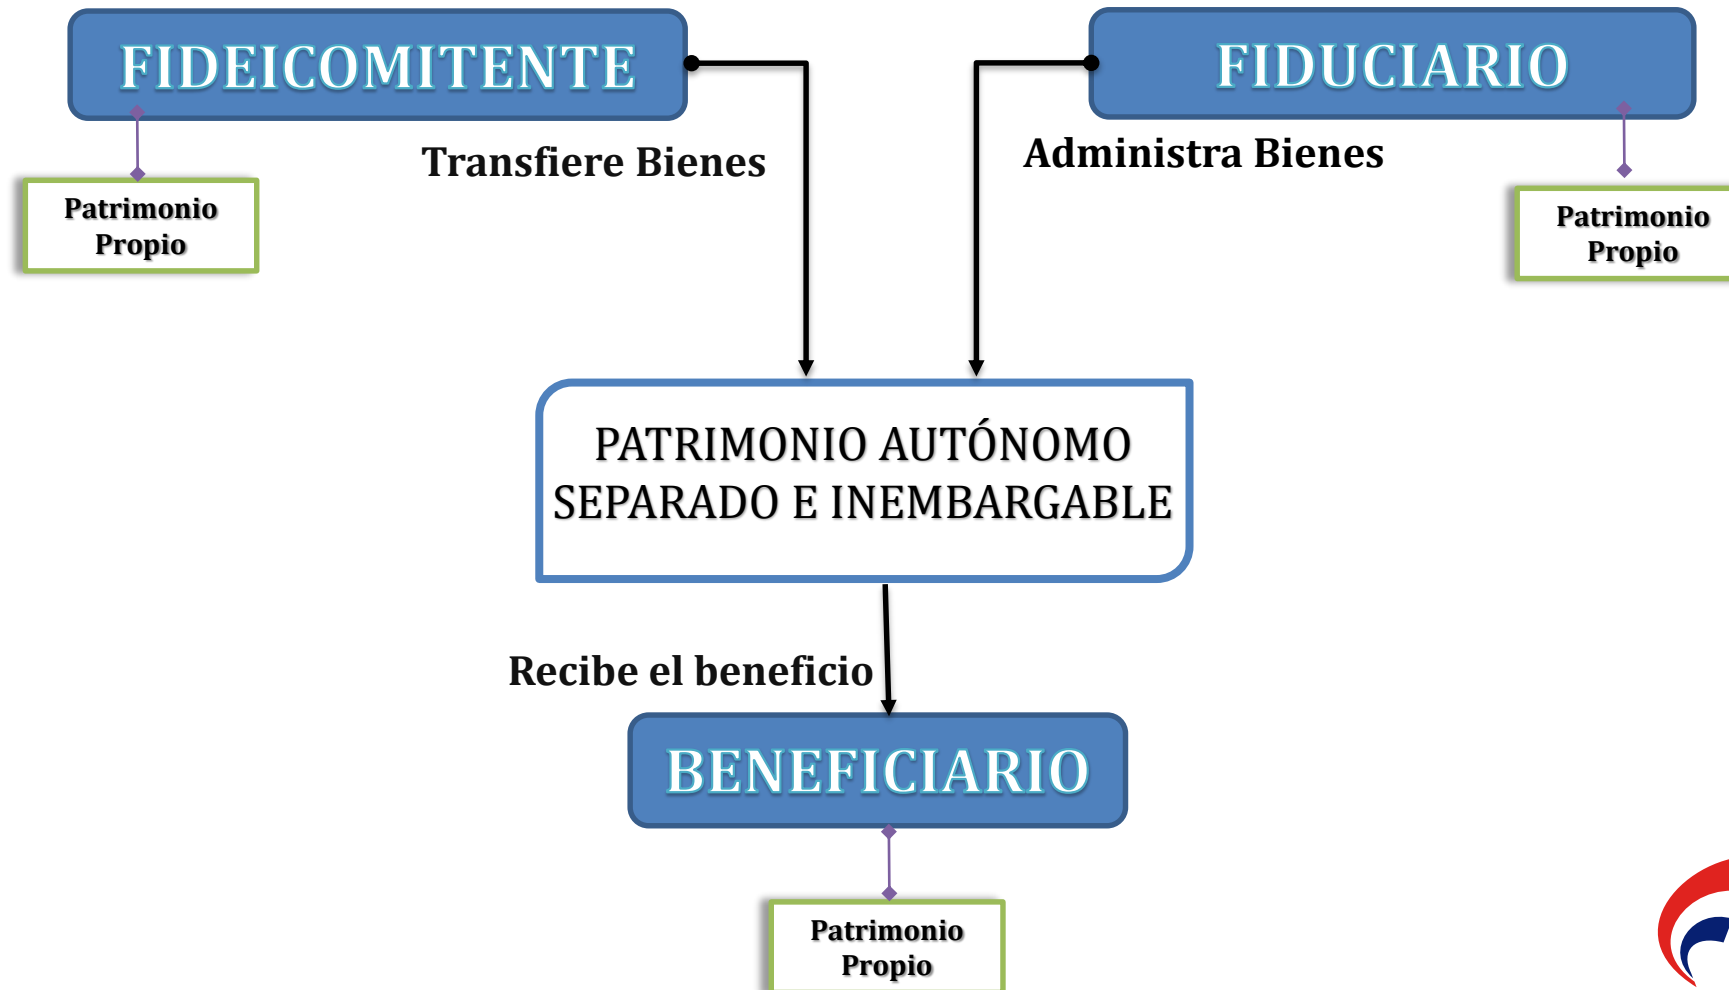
FIDEICOMITENTE

FIDUCIARIO

Patrimonio Propio

Transfiere Bienes

Administra Bienes

Patrimonio Propio

PATRIMONIO AUTÓNOMO SEPARADO E INEMBARGABLE

Recibe el beneficio

BENEFICIARIO

Patrimonio Propio